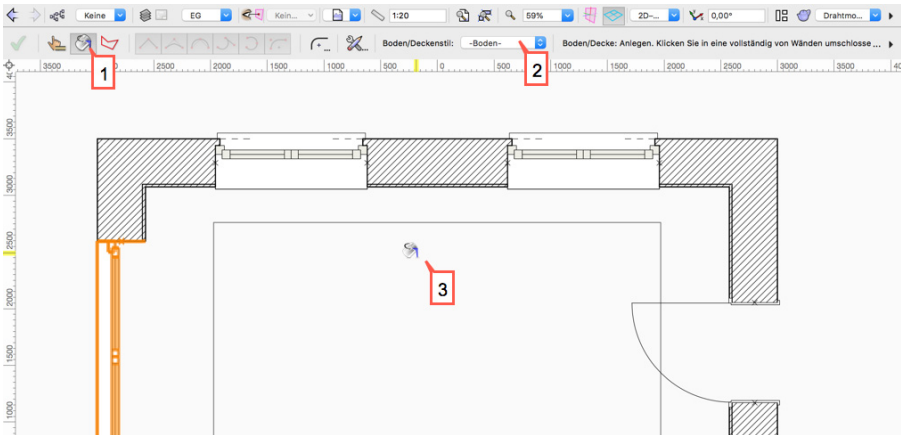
Keine EG Kein... 1:20 59% 2D-... 0,00° Drahtmo...

Boden/Deckenstil: -Boden- Boden/Decke: Anlegen. Klicken Sie in eine vollständig von Wänden umschlosse...

3500 3000 2500 2000 1500 1000 500 500 1000 1500 2000 2500 3000 3500

3500 3000 2500 2000 1500 1000

1

2

3